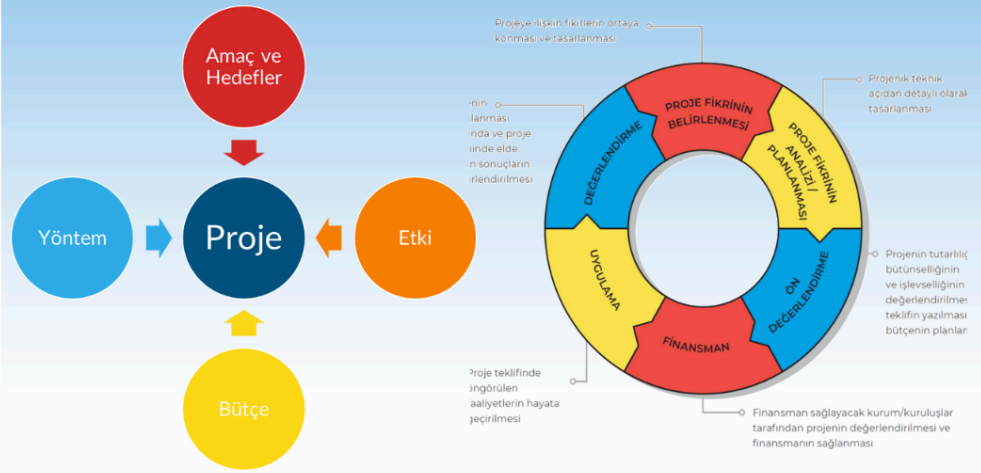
Amaç ve Hedefler

Yöntem

Proje

Etki

Bütçe

Projeye ilişkin fikirlerin ortaya konması ve tasarlanması

Projenin teknik açıdan detaylı olarak tasarlanması

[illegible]rin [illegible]lanması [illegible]nda ve proje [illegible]inde elde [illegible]n sonuçların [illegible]erlendirilmesi

PROJE FİKRİNİN BELİRLENMESİ

PROJE FİKRİNİN ANALİZİ / PLANLANMASI

DEĞERLENDİRME

ÖN DEĞERLENDİRME

UYGULAMA

FİNANSMAN

Projenin tutarlılı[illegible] bütünselliğinin ve işlevselliğinin değerlendirilme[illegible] teklifin yazılmas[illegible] bütçenin planla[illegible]

Proje teklifinde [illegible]öngörülen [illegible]aaliyetlerin hayata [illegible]eçirilmesi

Finansman sağlayacak kurum/kuruluşlar tarafından projenin değerlendirilmesi ve finansmanın sağlanması